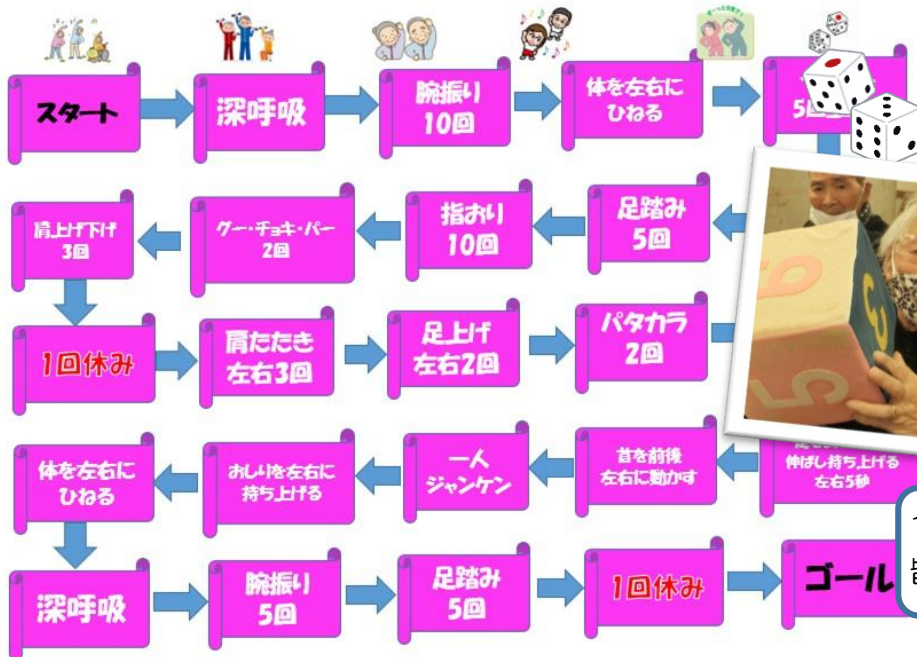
スタート

深呼吸

腕振り
10回

体を左右に
ひねる

5回

肩上げ下げ
3回

グー・チョキ・パー
2回

指おり
10回

足踏み
5回

1回休み

肩たたき
左右3回

足上げ
左右2回

パタカラ
2回

体を左右に
ひねる

おしりを左右に
持ち上げる

一人
ジャンケン

首を前後
左右に動かす

伸ばし持ち上げる
左右5秒

深呼吸

腕振り
5回

足踏み
5回

1回休み

ゴール

5

5